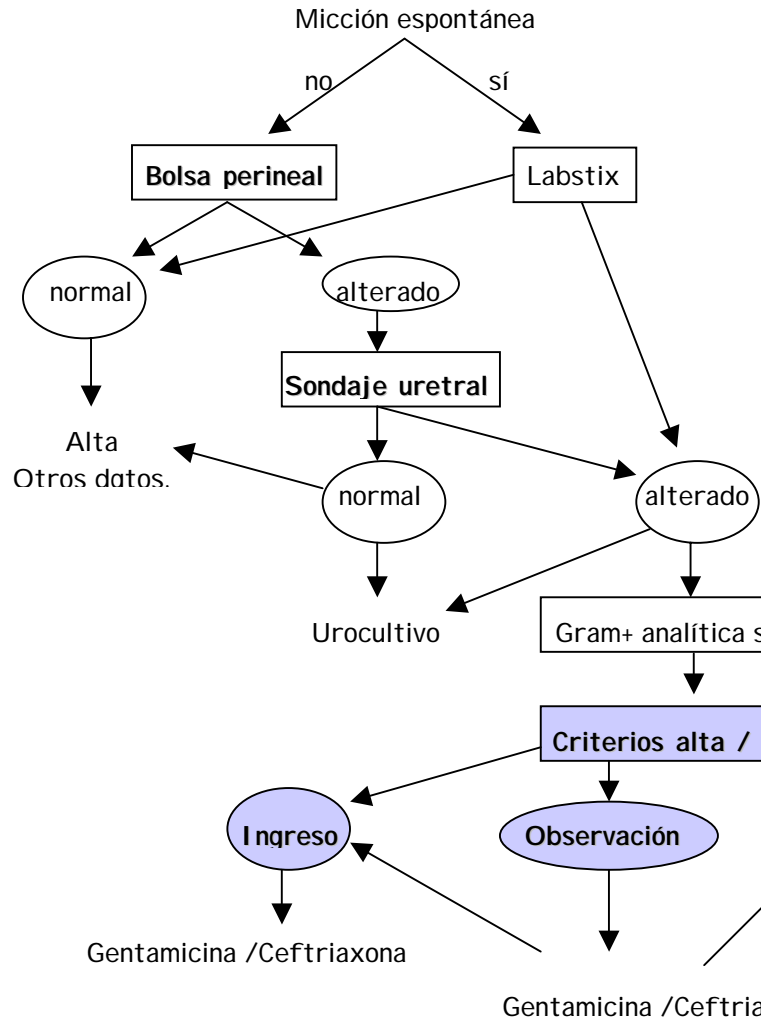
Micción espontánea

no

sí

Bolsa perineal

Labstix

normal

alterado

Sondaje uretral

Alta
Otros datos.

normal

alterado

Urocultivo

Gram+ analítica s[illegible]

Criterios alta / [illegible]

Ingreso

Observación

Gentamicina /Ceftriaxona

Gentamicina /Ceftria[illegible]